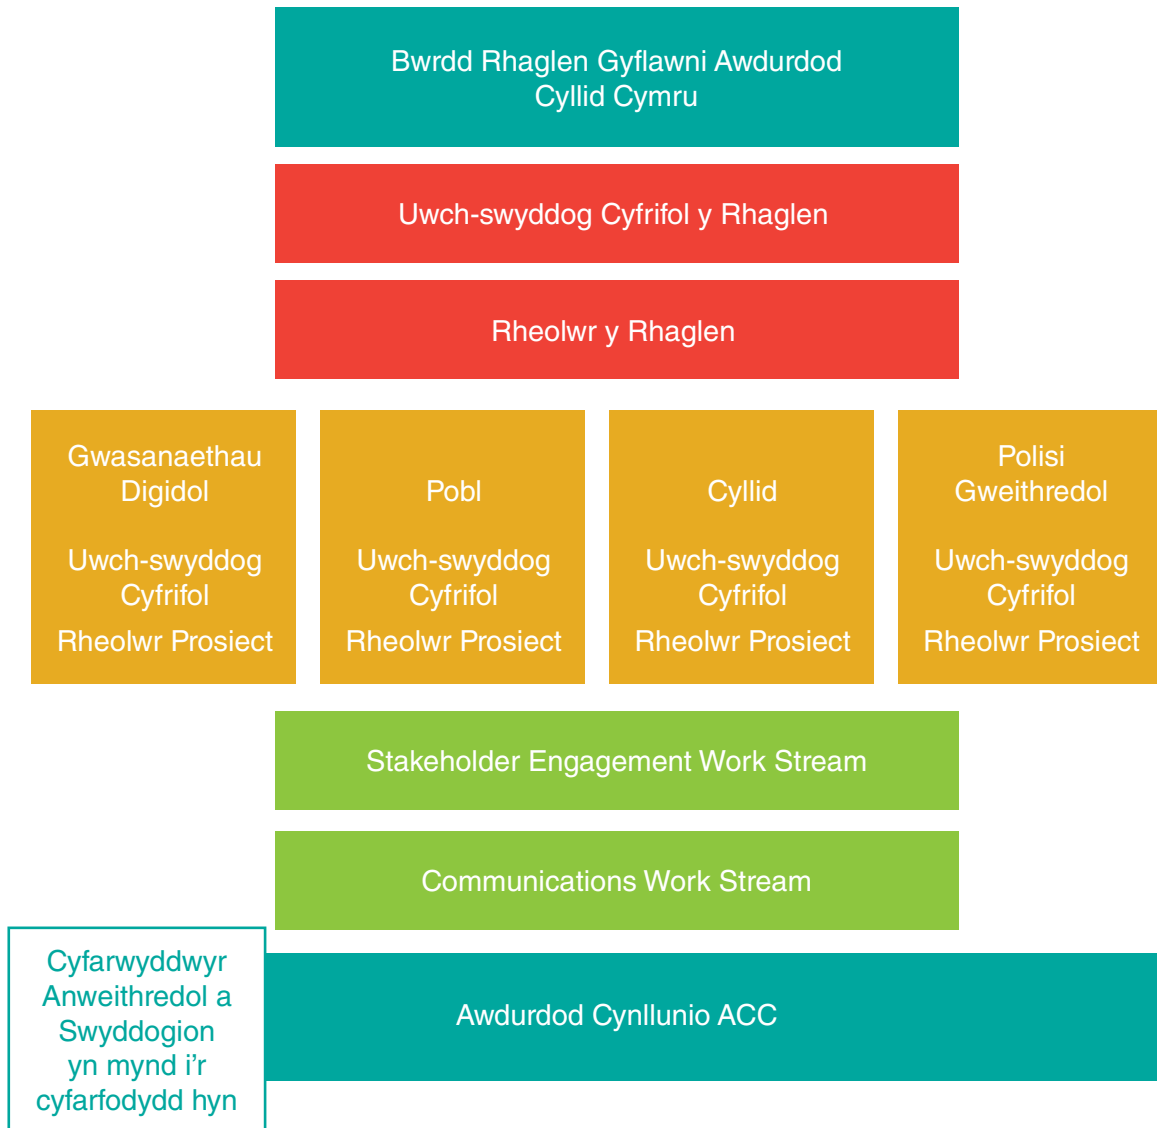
Bwrdd Rhaglen Gyflawni Awdurdod Cyllid Cymru

Uwch-swyddog Cyfrifol y Rhaglen

Rheolwr y Rhaglen

Gwasanaethau Digidol

Uwch-swyddog Cyfrifol

Rheolwr Prosiect

Pobl

Uwch-swyddog Cyfrifol

Rheolwr Prosiect

Cyllid

Uwch-swyddog Cyfrifol

Rheolwr Prosiect

Polisi Gweithredol

Uwch-swyddog Cyfrifol

Rheolwr Prosiect

Stakeholder Engagement Work Stream

Communications Work Stream

Cyfarwyddwyr Anweithredol a Swyddogion yn mynd i'r cyfarfodydd hyn

Awdurdod Cynllunio ACC